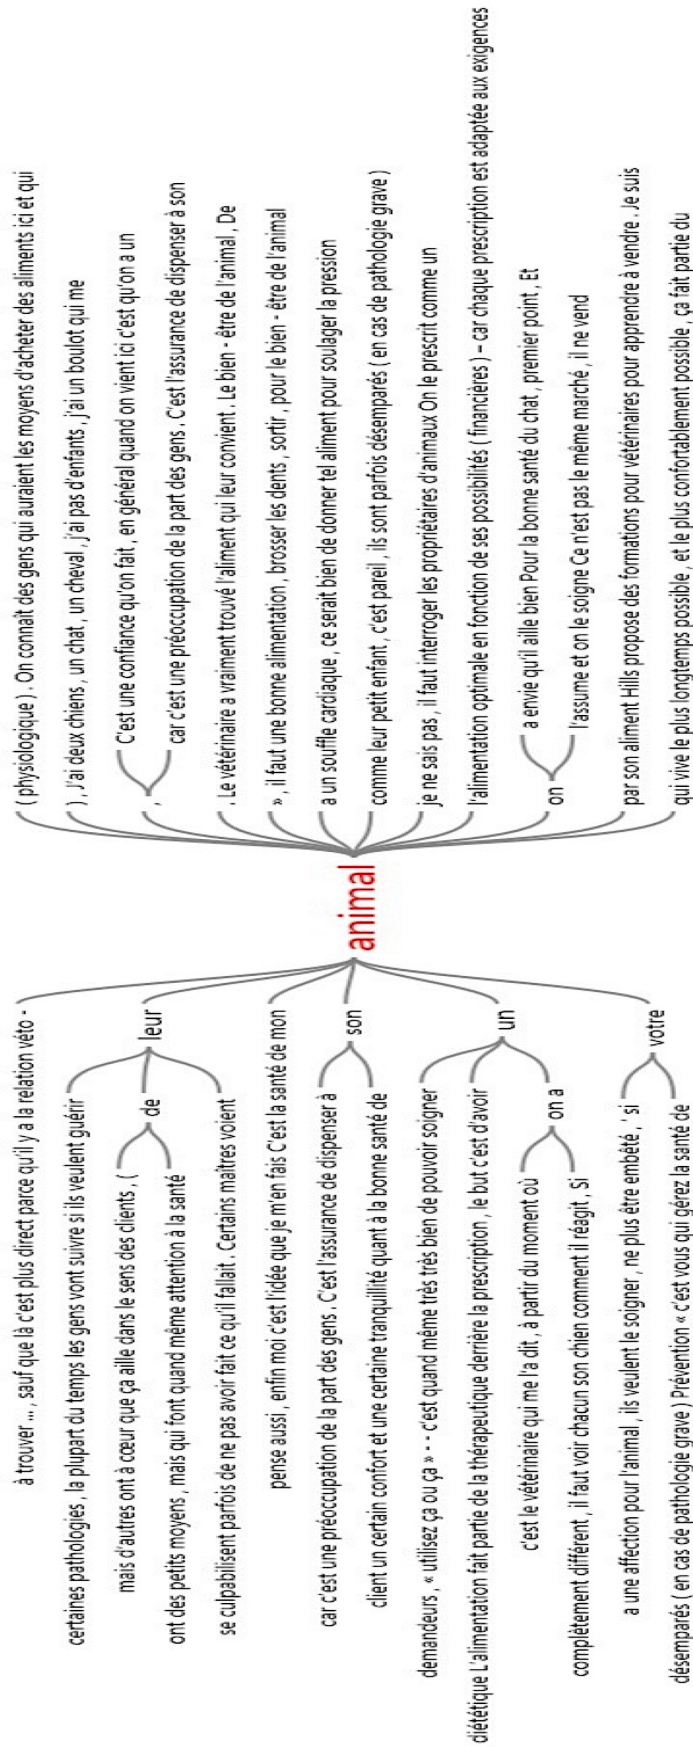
animal

à trouver ... , sauf que là c'est plus direct parce qu'il y a la relation véto -

certaines pathologies , la plupart du temps les gens vont suivre si ils veulent guérir

leur

mais d'autres ont à cœur que ça aille dans le sens des clients , (

de

ont des petits moyens , mais qui font quand même attention à la santé

se culpabilisent parfois de ne pas avoir fait ce qu'il fallait . Certains maîtres voient

pense aussi , enfin moi c'est l'idée que je m'en fais C'est la santé de mon

son

car c'est une préoccupation de la part des gens . C'est l'assurance de dispenser à

client un certain confort et une certaine tranquillité quant à la bonne santé de

un

demandeurs , « utilisez ça ou ça » - - c'est quand même très bien de pouvoir soigner

diététique L'alimentation fait partie de la thérapeutique derrière la prescription , le but c'est d'avoir

on a

c'est le vétérinaire qui me l'a dit , à partir du moment où

complètement différent , il faut voir chacun son chien comment il réagit , si

votre

a une affection pour l'animal , ils veulent le soigner , ne plus être embêté , ' si

désemparés ( en cas de pathologie grave ) Prévention « c'est vous qui gérez la santé de

( physiologique ) . On connait des gens qui auraient les moyens d'acheter des aliments ici et qui

) , J'ai deux chiens , un chat , un cheval , j'ai pas d'enfants , j'ai un boulot qui me

,

C'est une confiance qu'on fait , en général quand on vient ici c'est qu'on a un

car c'est une préoccupation de la part des gens . C'est l'assurance de dispenser à son

. Le vétérinaire a vraiment trouvé l'aliment qui leur convient . Le bien - être de l'animal , De

» , il faut une bonne alimentation , brosser les dents , sortir , pour le bien - être de l'animal

a un souffle cardiaque , ce serait bien de donner tel aliment pour soulager la pression

comme leur petit enfant , c'est pareil , ils sont parfois désemparés ( en cas de pathologie grave )

je ne sais pas , il faut interroger les propriétaires d'animaux On le prescrit comme un

l'alimentation optimale en fonction de ses possibilités ( financières ) - car chaque prescription est adaptée aux exigences

on

a envie qu'il aille bien Pour la bonne santé du chat , premier point , Et

l'assume et on le soigne Ce n'est pas le même marché , il ne vend

par son aliment Hills propose des formations pour vétérinaires pour apprendre à vendre , Je suis

qui vive le plus longtemps possible , et le plus confortablement possible , ça fait partie du